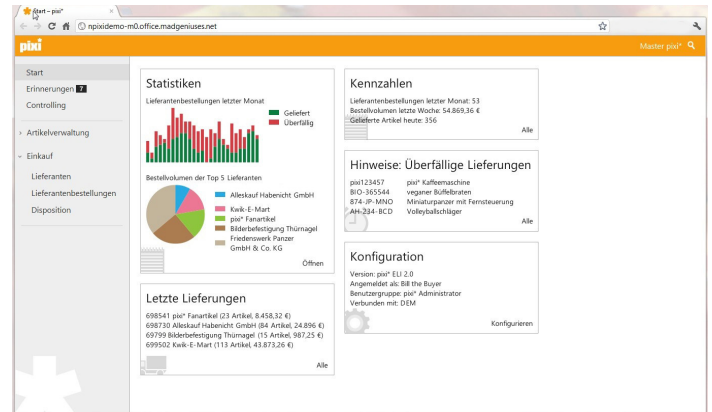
Start – pixi*
npixidemo-m0.office.madgeniuses.net

pixi

Master pixi*

Start
Erinnerungen 7
Controlling

› Artikelverwaltung

⌄ Einkauf

Lieferanten
Lieferantenbestellungen
Disposition

Statistiken

Lieferantenbestellungen letzter Monat

Geliefert
Überfällig

Bestellvolumen der Top 5 Lieferanten

Alleskauf Habenicht GmbH
Kwik-E-Mart
pixi* Fanartikel
Bilderbefestigung Thürnagel
Friedenswerk Panzer GmbH & Co. KG

Öffnen

Kennzahlen

Lieferantenbestellungen letzter Monat: 53
Bestellvolumen letzte Woche: 54.869,36 €
Gelieferte Artikel heute: 356

Alle

Hinweise: Überfällige Lieferungen

| pixi123457 | pixi* Kaffeemaschine |
|---|---|
| BIO-365544 | veganer Büffelbraten |
| 874-JP-MNO | Miniaturpanzer mit Fernsteuerung |
| AH-234-BCD | Volleyballschläger |

Alle

Letzte Lieferungen

698541 pixi* Fanartikel (23 Artikel, 8.458,32 €)
698730 Alleskauf Habenicht GmbH (84 Artikel, 24.896 €)
69799 Bilderbefestigung Thürnagel (15 Artikel, 987,25 €)
699502 Kwik-E-Mart (113 Artikel, 43.873,26 €)

Alle

Konfiguration

Version: pixi* ELI 2.0
Angemeldet als: Bill the Buyer
Benutzergruppe: pixi* Administrator
Verbunden mit: DEM

Konfigurieren